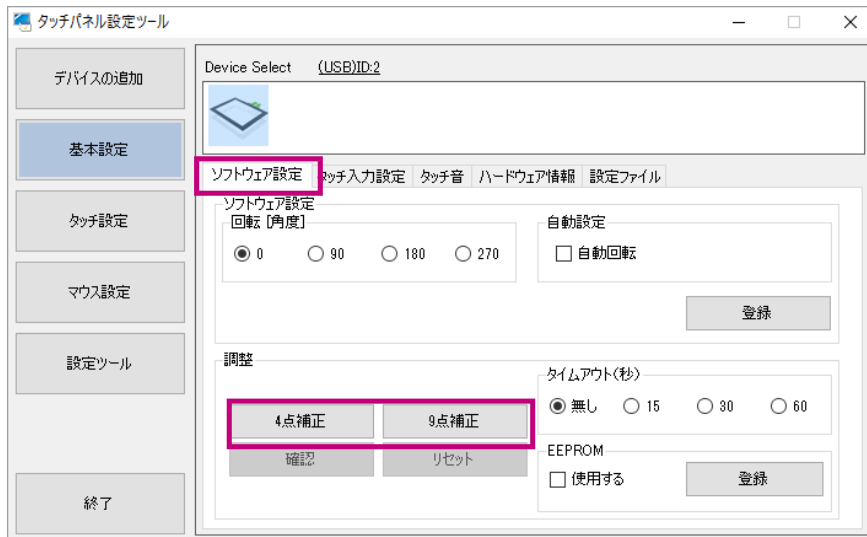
タッチパネル設定ツール

デバイスの追加

基本設定

タッチ設定

マウス設定

設定ツール

終了

Device Select (USB)ID:2

ソフトウェア設定 タッチ入力設定 タッチ音 ハードウェア情報 設定ファイル

ソフトウェア設定

回転 [角度]

0 90 180 270

自動設定

自動回転

登録

調整

4点補正 9点補正

確認 リセット

タイムアウト(秒)

無し 15 30 60

EEPROM

使用する

登録